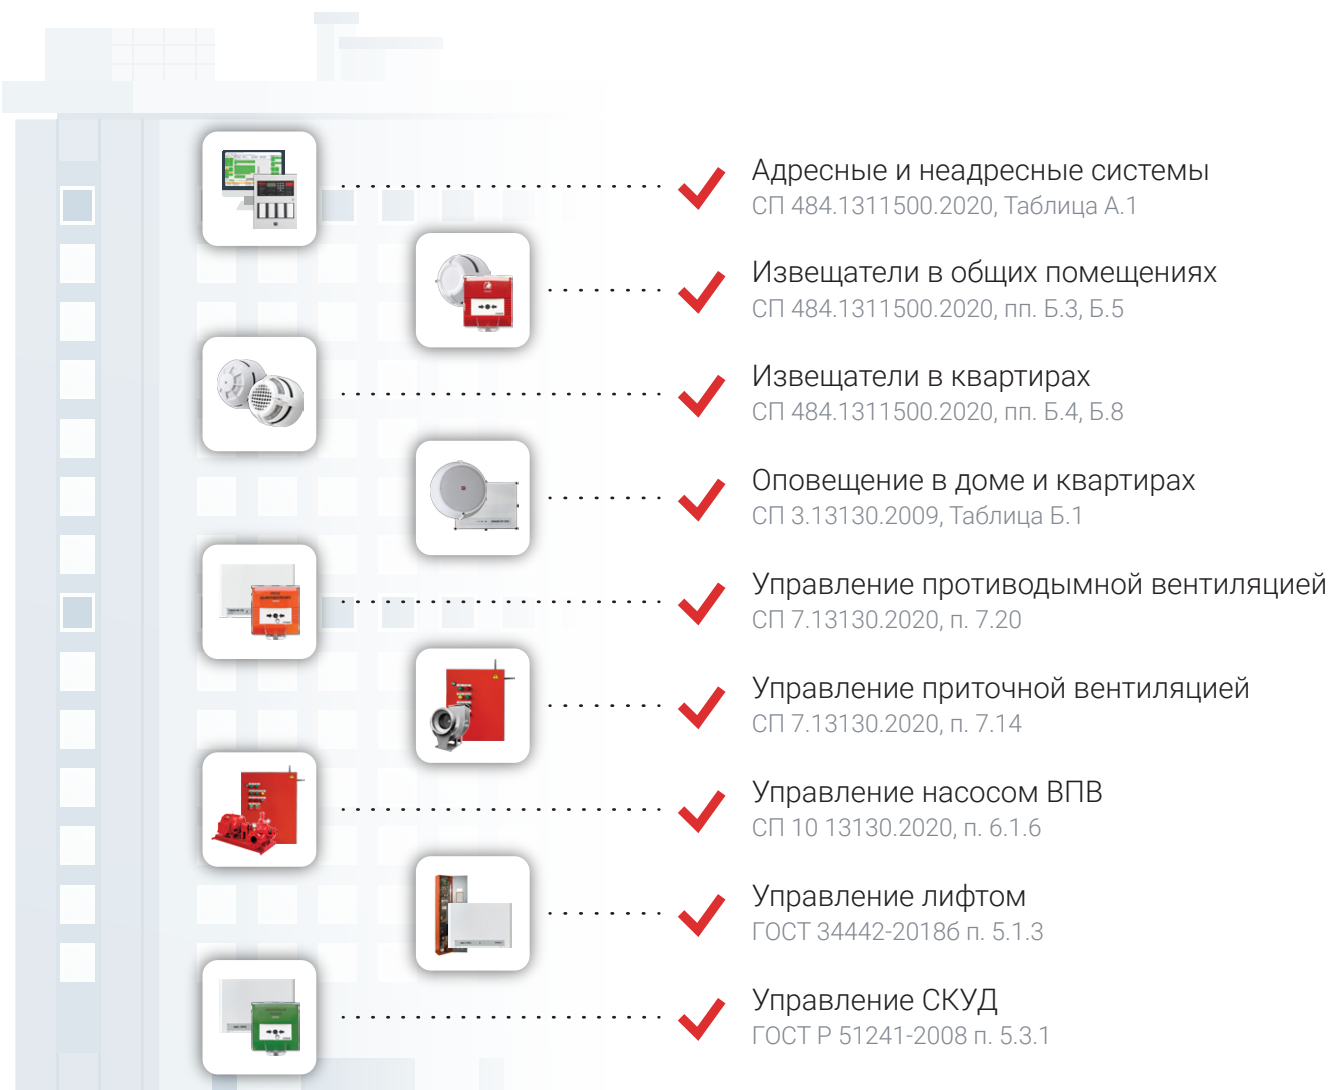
Адресные и неадресные системы
СП 484.1311500.2020, Таблица А.1

Извещатели в общих помещениях
СП 484.1311500.2020, пп. Б.3, Б.5

Извещатели в квартирах
СП 484.1311500.2020, пп. Б.4, Б.8

Оповещение в доме и квартирах
СП 3.13130.2009, Таблица Б.1

Управление противодымной вентиляцией
СП 7.13130.2020, п. 7.20

Управление приточной вентиляцией
СП 7.13130.2020, п. 7.14

Управление насосом ВПВ
СП 10 13130.2020, п. 6.1.6

Управление лифтом
ГОСТ 34442-2018б п. 5.1.3

Управление СКУД
ГОСТ Р 51241-2008 п. 5.3.1